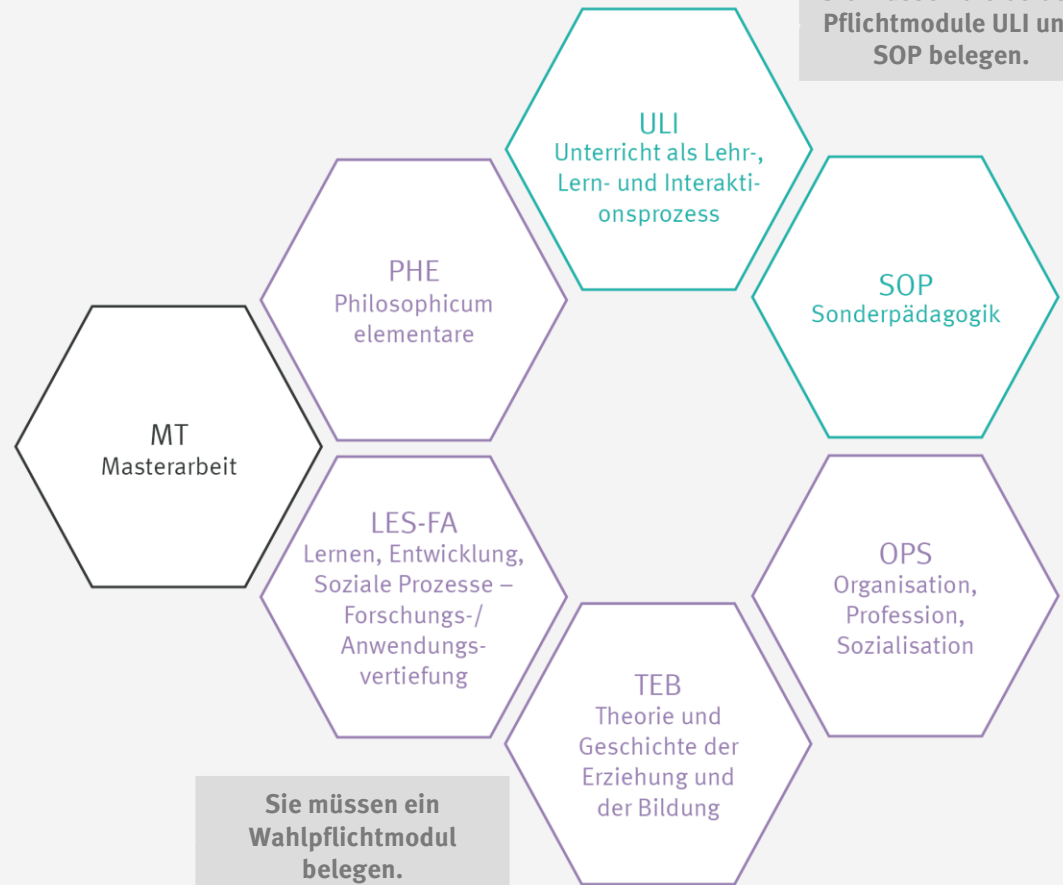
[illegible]
Pflichtmodule ULI un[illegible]
SOP belegen.

ULI
Unterricht als Lehr-, Lern- und Interaktionsprozess

PHE
Philosophicum elementare

SOP
Sonderpädagogik

MT
Masterarbeit

LES-FA
Lernen, Entwicklung, Soziale Prozesse – Forschungs-/ Anwendungsvertiefung

OPS
Organisation, Profession, Sozialisation

TEB
Theorie und Geschichte der Erziehung und der Bildung

Sie müssen ein Wahlpflichtmodul belegen.